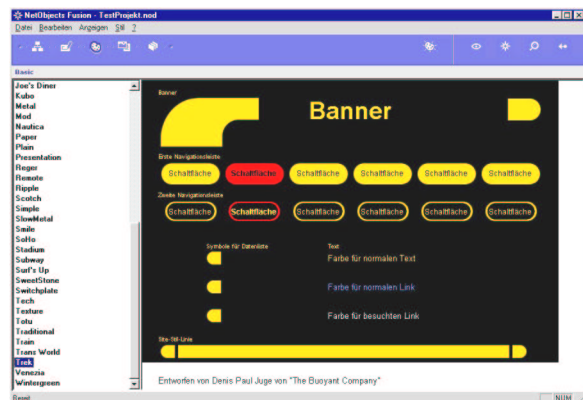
NetObjects Fusion - TestProjekt.nod

Datei Bearbeiten Anzeigen Stil ?

Basic

Joe's Diner
Kubo
Metal
Mod
Nautica
Paper
Plain
Presentation
Roger
Remote
Ripple
Scotch
Simple
SlowMetal
Smile
SoHo
Stadium
Subway
Surf's Up
SweetStone
Switchplate
Tech
Texture
Totu
Traditional
Train
Trans World
Trek
Venezia
Wintergreen

Banner

Banner

Erste Navigationsleiste

Schaltfläche Schaltfläche Schaltfläche Schaltfläche Schaltfläche Schaltfläche

Zweite Navigationsleiste

Schaltfläche Schaltfläche Schaltfläche Schaltfläche Schaltfläche Schaltfläche

Symbole für Datenliste

Text

Farbe für normalen Text

Farbe für normalen Link

Farbe für besuchten Link

Stil-Trennlinie

Entworfen von Denis Paul Juge von "The Buoyant Company"

Bereit

NUM